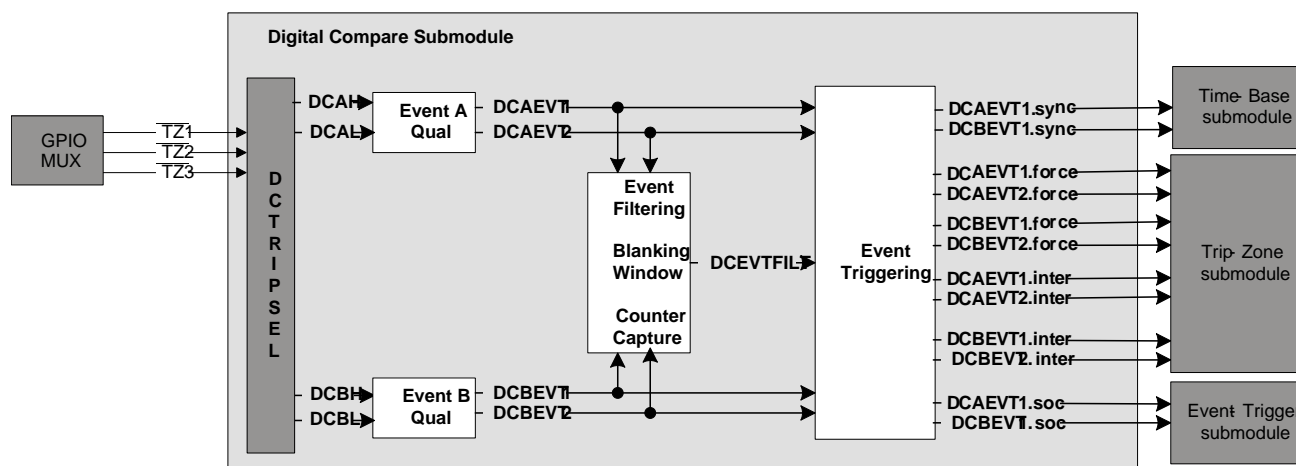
Digital Compare Submodule

GPIO MUX

$\overline{TZ1}$
$\overline{TZ2}$
$\overline{TZ3}$

D C T R I P S E L

DCAH
DCAL

Event A Qual

DCAEVT1
DCAEVT2

Event Filtering

Blanking Window

Counter Capture

DCEVTFILT

DCBH
DCBL

Event B Qual

DCBEVT1
DCBEVT2

Event Triggering

DCAEVT1.sync
DCBEVT1.sync
DCAEVT1.force
DCAEVT2.force
DCBEVT1.force
DCBEVT2.force
DCAEVT1.inter
DCAEVT2.inter
DCBEVT1.inter
DCBEVT2. inter
DCAEVT1.soc
DCBEVT1.soc

Time-Base submodule

Trip-Zone submodule

Event-Trigge submodule